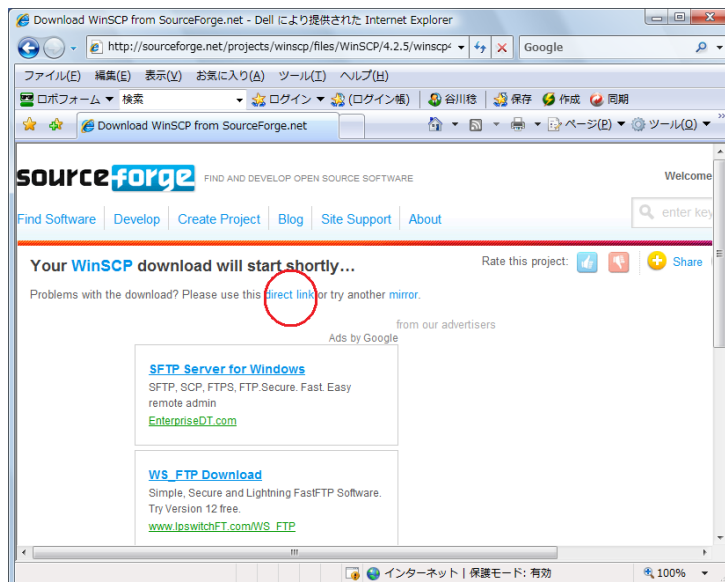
Download WinSCP from SourceForge.net - Dell により提供された Internet Explorer

http://sourceforge.net/projects/winscp/files/WinSCP/4.2.5/winscp4

Google

ファイル(F) 編集(E) 表示(V) お気に入り(A) ツール(T) ヘルプ(H)

ロボフォーム 検索 ログイン (ログイン帳) 谷川稔 保存 作成 同期

Download WinSCP from SourceForge.net

ページ(P) ツール(O)

sourceforge FIND AND DEVELOP OPEN SOURCE SOFTWARE

Welcome

Find Software | Develop | Create Project | Blog | Site Support | About

enter key

Your WinSCP download will start shortly...

Rate this project:

Share

Problems with the download? Please use this direct link or try another mirror.

from our advertisers

Ads by Google

SFTP Server for Windows

SFTP, SCP, FTPS, FTP.Secure. Fast. Easy remote admin

EnterpriseDT.com

WS_FTP Download

Simple, Secure and Lightning FastFTP Software. Try Version 12 free.

www.IpswitchFT.com/WS_FTP

インターネット | 保護モード: 有効

100%